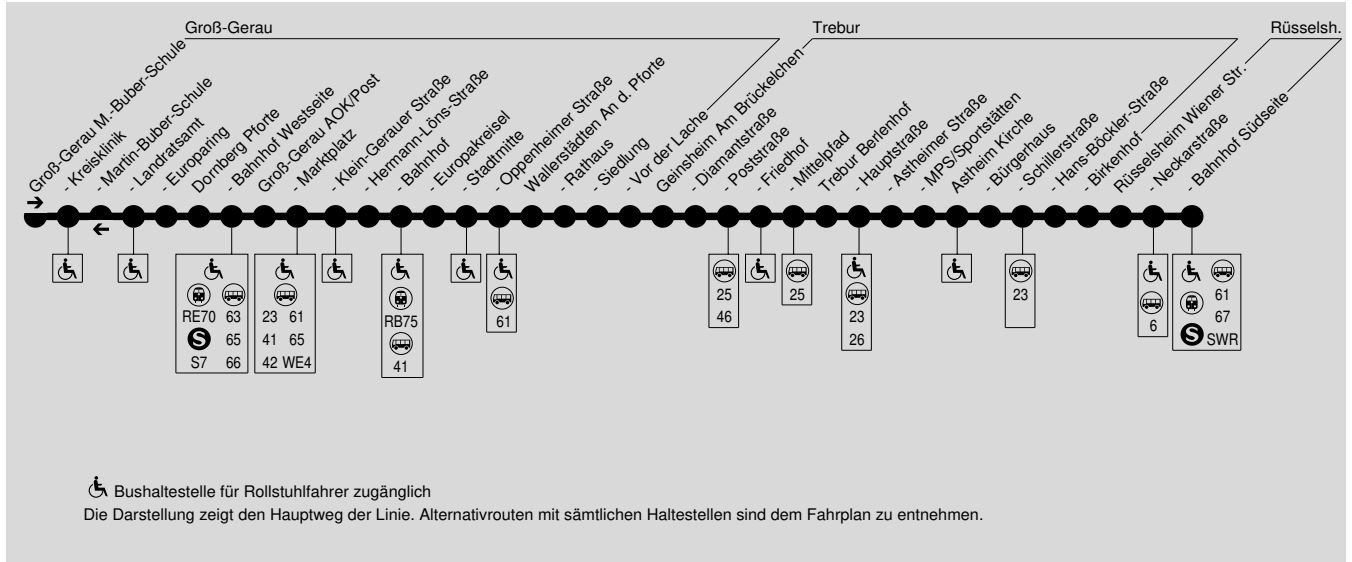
Groß-Gerau

Trebur

Rüsselsh.

Groß-Gerau M.-Buber-Schule
- Kreisklinik
- Martin-Buber-Schule
- Landratsamt
- Europaring
Dornberg Pforte
- Bahnhof Westseite
Groß-Gerau AOK/Post
- Marktplatz
- Klein-Gerauer Straße
- Hermann-Löns-Straße
- Bahnhof
- Europakreisel
- Stadtmitte
- Oppenheimer Straße
Wallerstädten An d. Pforte
- Rathaus
- Siedlung
- Vor der Lache
Geinsheim Am Brückelchen
- Diamantstraße
- Poststraße
- Friedhof
- Mittelpfad
Trebur Berlenhof
- Hauptstraße
- Astheimer Straße
- MPS/Sportstätten
Astheim Kirche
- Bürgerhaus
- Schillerstraße
- Hans-Böckler-Straße
- Birkenhof
Rüsselsheim Wiener Str.
- Neckarstraße
- Bahnhof Südseite

RE70 63
65
S7 66

23 61
41 65
42 WE4

RB75
41

61

25
46

25

23
26

23

6

61
67
SWR

Bushaltestelle für Rollstuhlfahrer zugänglich
Die Darstellung zeigt den Hauptweg der Linie. Alternativrouten mit sämtlichen Haltestellen sind dem Fahrplan zu entnehmen.